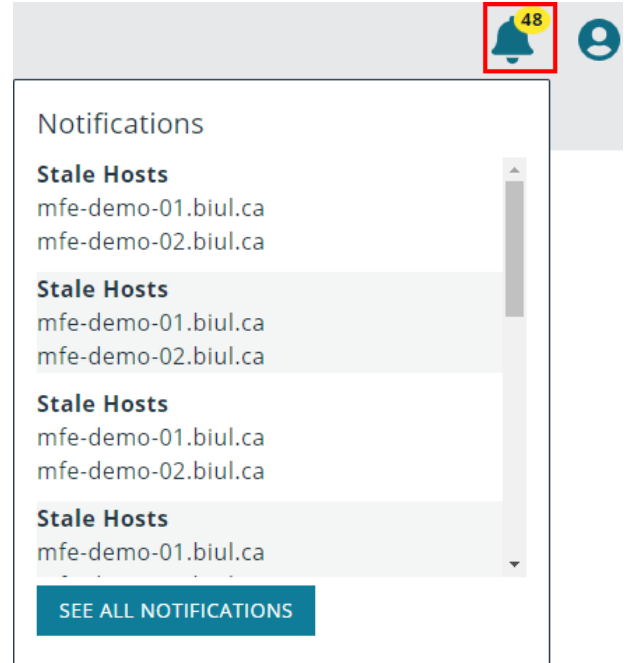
48

Notifications

Stale Hosts
mfe-demo-01.biul.ca
mfe-demo-02.biul.ca

Stale Hosts
mfe-demo-01.biul.ca
mfe-demo-02.biul.ca

Stale Hosts
mfe-demo-01.biul.ca
mfe-demo-02.biul.ca

Stale Hosts
mfe-demo-01.biul.ca
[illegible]

SEE ALL NOTIFICATIONS